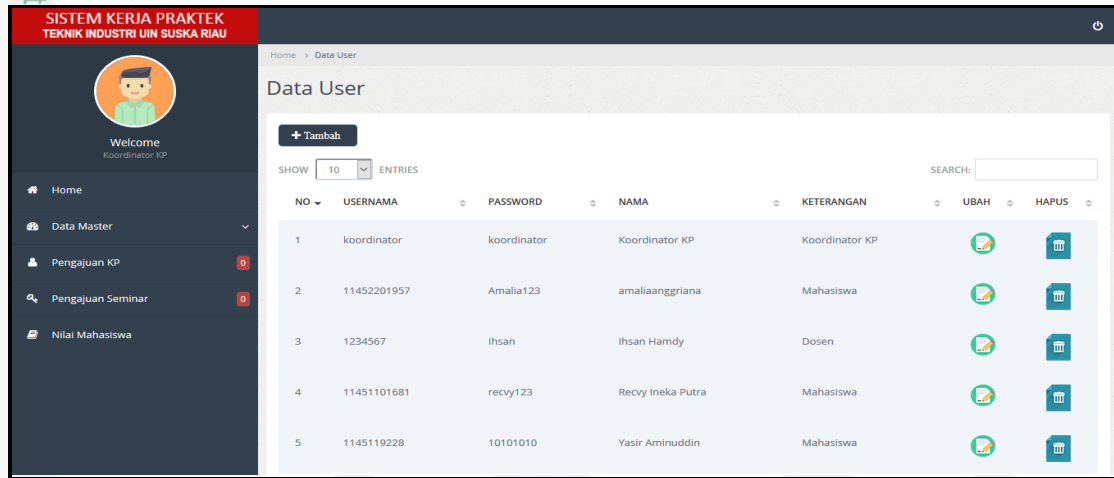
SISTEM KERJA PRAKTEK
TEKNIK INDUSTRI UIN SUSKA RIAU

Welcome
Koordinator KP

Home
Data Master
Pengajuan KP 0
Pengajuan Seminar 0
Nilai Mahasiswa

Home > Data User

Data User

+ Tambah

SHOW 10 ENTRIES

SEARCH:

| NO | USERNAMA | PASSWORD | NAMA | KETERANGAN | UBAH | HAPUS |
|---|---|---|---|---|---|---|
| 1 | koordinator | koordinator | Koordinator KP | Koordinator KP | | |
| 2 | 11452201957 | Amalia123 | amaliaanggriana | Mahasiswa | | |
| 3 | 1234567 | Ihsan | Ihsan Hamdy | Dosen | | |
| 4 | 11451101681 | recvy123 | Recvy Ineka Putra | Mahasiswa | | |
| 5 | 1145119228 | 10101010 | Yasir Aminuddin | Mahasiswa | | |